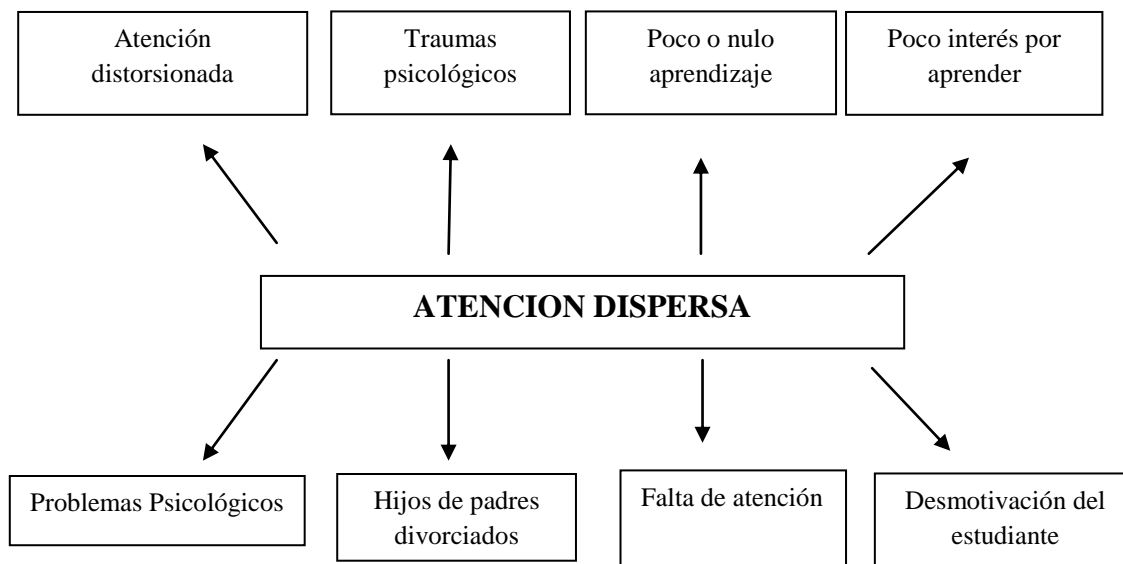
Atención distorsionada

Traumas psicológicos

Poco o nulo aprendizaje

Poco interés por aprender

ATENCION DISPERSA

Problemas Psicológicos

Hijos de padres divorciados

Falta de atención

Desmotivación del estudiante